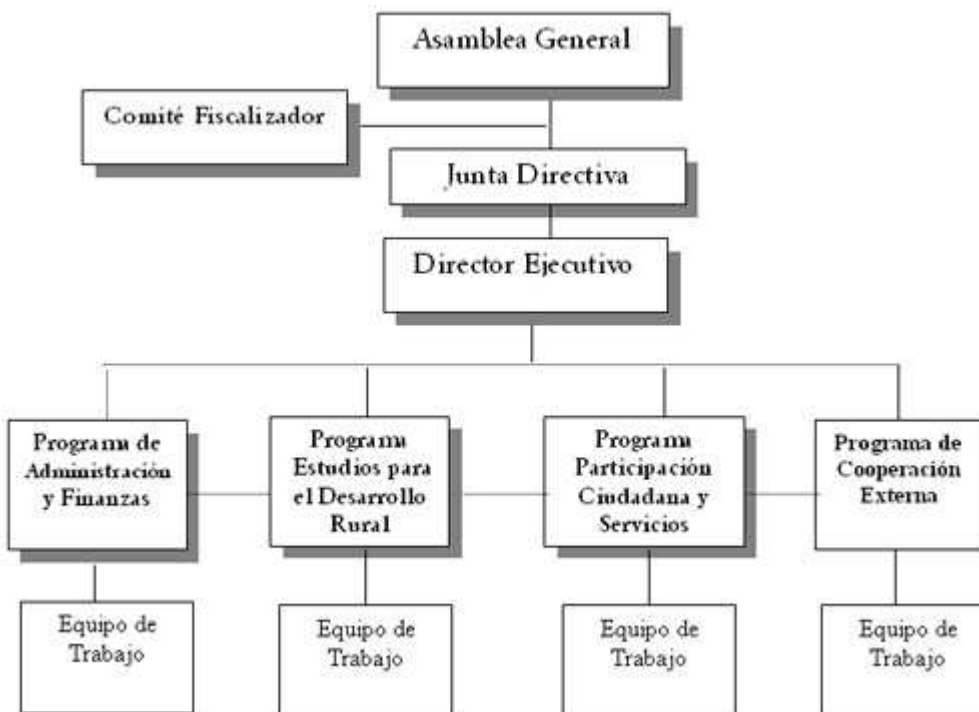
Asamblea General

Comité Fiscalizador

Junta Directiva

Director Ejecutivo

Programa de Administración y Finanzas

Programa Estudios para el Desarrollo Rural

Programa Participación Ciudadana y Servicios

Programa de Cooperación Externa

Equipo de Trabajo

Equipo de Trabajo

Equipo de Trabajo

Equipo de Trabajo